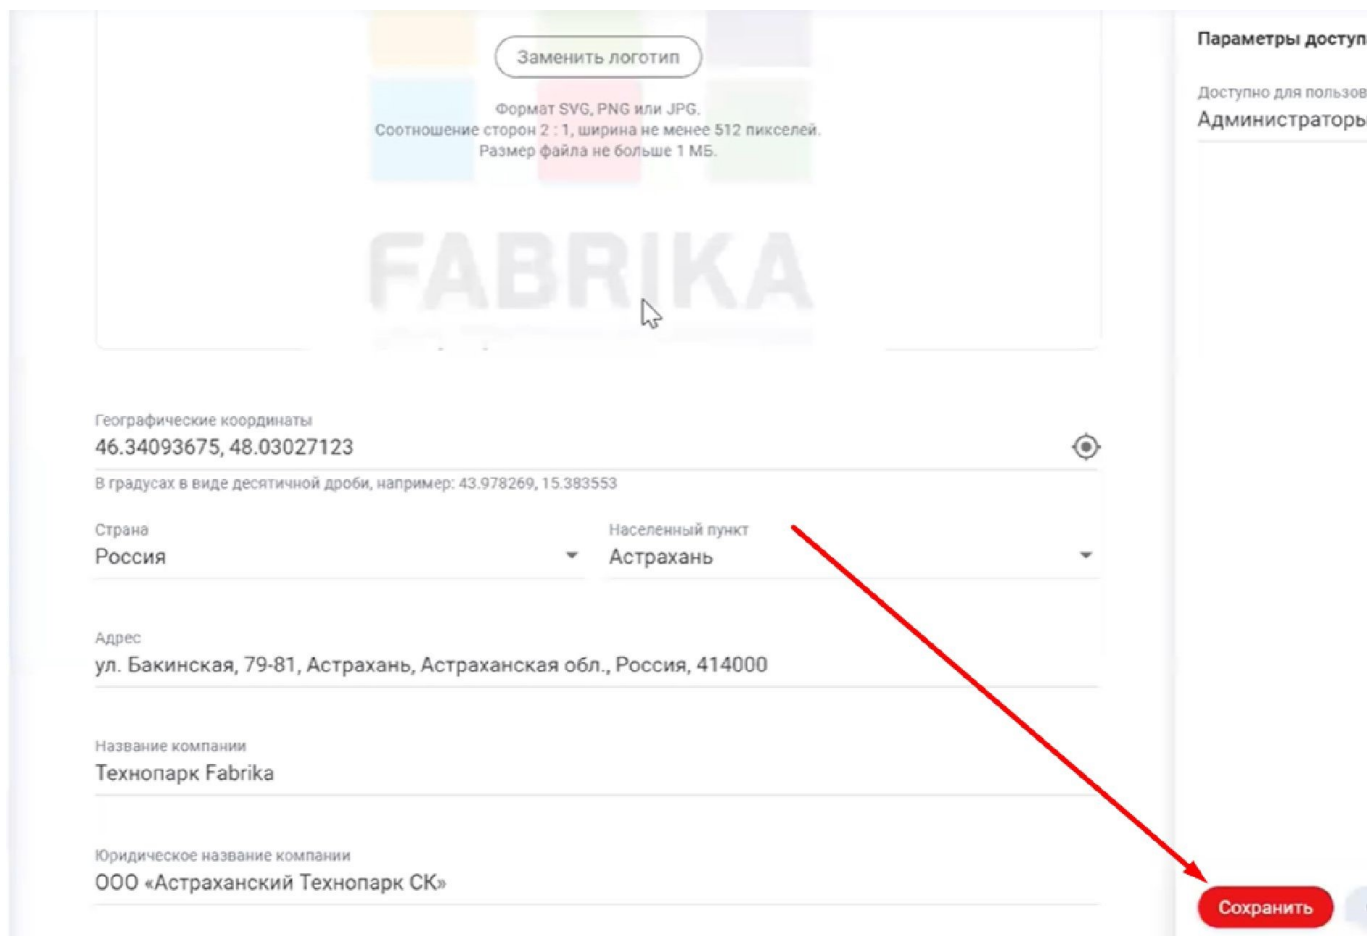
Заменить логотип

Формат SVG, PNG или JPG.
Соотношение сторон 2 : 1, ширина не менее 512 пикселей.
Размер файла не больше 1 МБ.

FABRIKA

Географические координаты
46.34093675, 48.03027123
В градусах в виде десятичной дроби, например: 43.978269, 15.383553

Страна
Россия

Населенный пункт
Астрахань

Адрес
ул. Бакинская, 79-81, Астрахань, Астраханская обл., Россия, 414000

Название компании
Технопарк Fabrika

Юридическое название компании
ООО «Астраханский Технопарк СК»

Параметры доступ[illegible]

Доступно для пользов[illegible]
Администраторы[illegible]

Сохранить